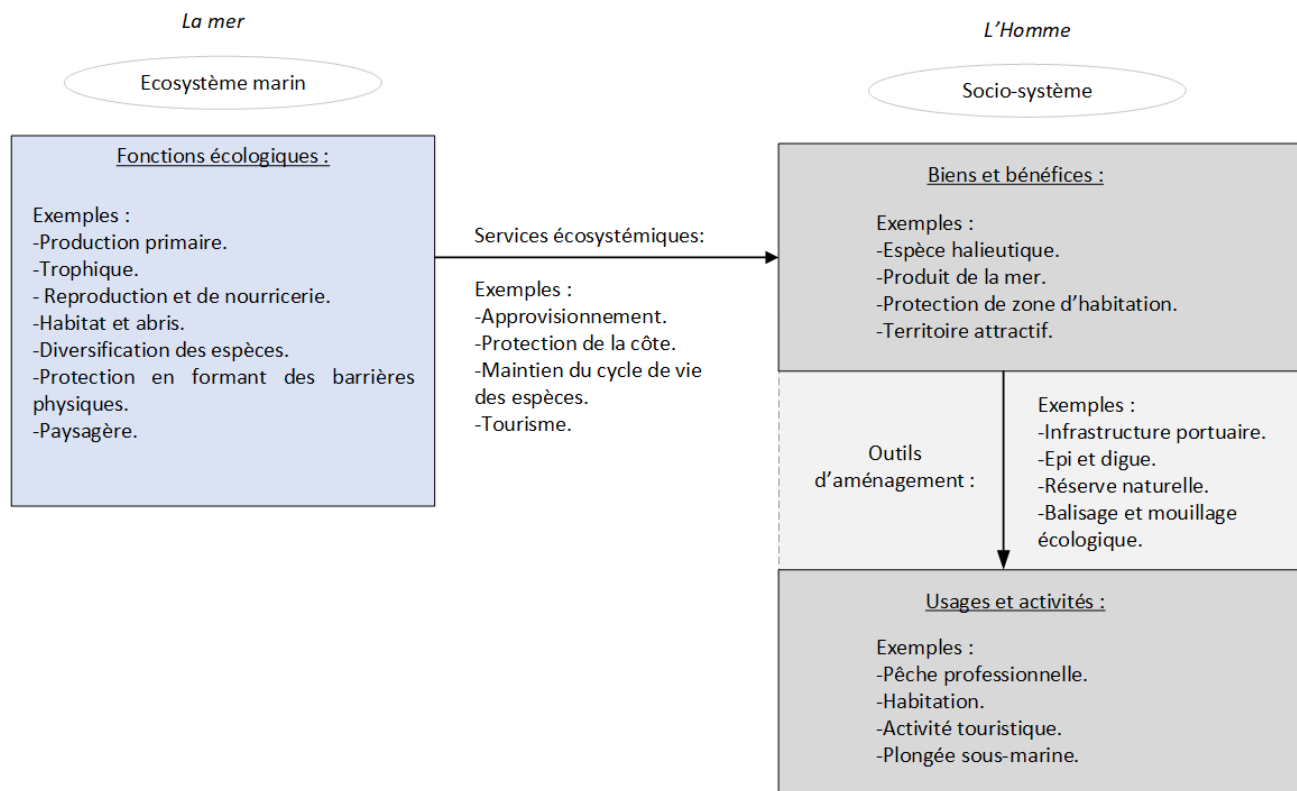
La mer

Ecosystème marin

Fonctions écologiques :

Exemples :
-Production primaire.
-Trophique.
- Reproduction et de nourricerie.
-Habitat et abris.
-Diversification des espèces.
-Protection en formant des barrières physiques.
-Paysagère.

Services écosystémiques:

Exemples :
-Approvisionnement.
-Protection de la côte.
-Maintien du cycle de vie des espèces.
-Tourisme.

L'Homme

Socio-système

Biens et bénéfices :

Exemples :
-Espèce halieutique.
-Produit de la mer.
-Protection de zone d'habitation.
-Territoire attractif.

Outils d'aménagement :

Exemples :
-Infrastructure portuaire.
-Epi et digue.
-Réserve naturelle.
-Balisage et mouillage écologique.

Usages et activités :

Exemples :
-Pêche professionnelle.
-Habitation.
-Activité touristique.
-Plongée sous-marine.